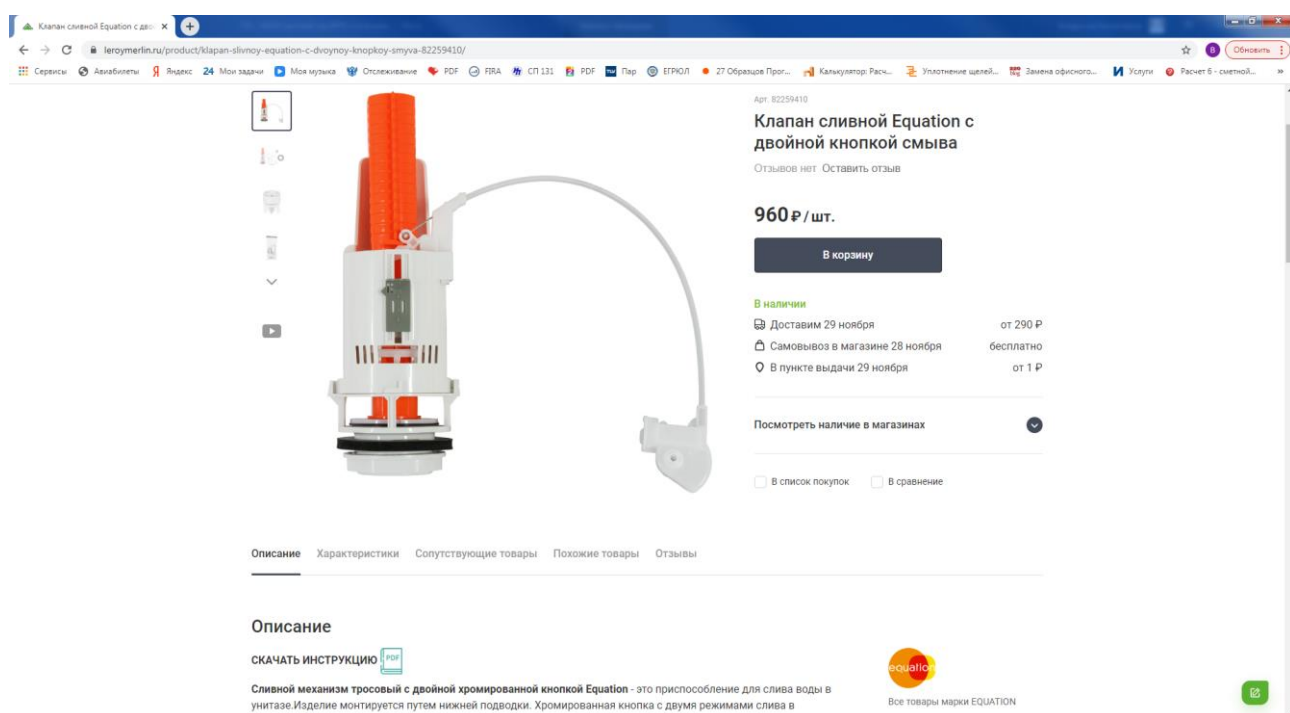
Клапан сливной Equation с дво ×

leroymerlin.ru/product/klapan-slivnoy-equation-s-dvoynoy-knopkoy-smyva-82259410/

Обновить

Сервисы Авиабилеты Яндекс 24 Мои задачи Моя музыка Отслеживание PDF FIRA СП 131 PDF Пар ЕГРЮЛ 27 Образцов Прог... Калькулятор: Расч... Уплотнение щелей... Замена офисного... Услуги Расчет 6 - сметной...

Арт. 82259410

Клапан сливной Equation с двойной кнопкой смыва

Отзывов нет Оставить отзыв

960 ₽ / шт.

В корзину

В наличии

Доставим 29 ноября от 290 ₽

Самовывоз в магазине 28 ноября бесплатно

В пункте выдачи 29 ноября от 1 ₽

Посмотреть наличие в магазинах

В список покупок В сравнение

Описание Характеристики Сопутствующие товары Похожие товары Отзывы

Описание

СКАЧАТЬ ИНСТРУКЦИЮ PDF

**Сливной механизм тросовый с двойной хромированной кнопкой Equation** - это приспособление для слива воды в унитазе.Изделие монтируется путем нижней подводки. Хромированная кнопка с двумя режимами слива в

equation

Все товары марки EQUATION